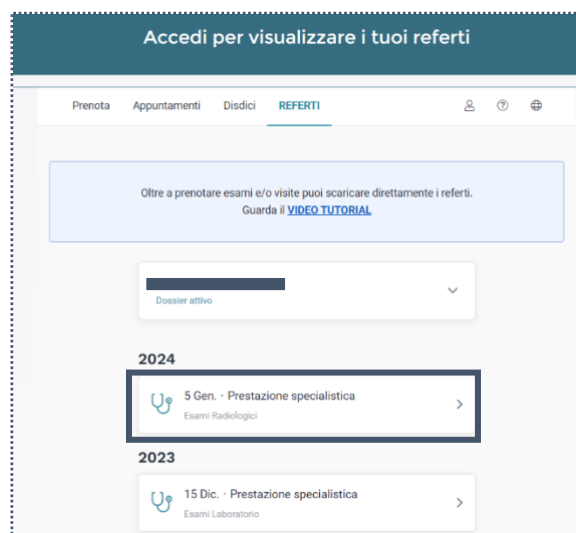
Accedi per visualizzare i tuoi referti

Prenota Appuntamenti Disdici REFERTI

Oltre a prenotare esami e/o visite puoi scaricare direttamente i referti.
Guarda il VIDEO TUTORIAL

Dossier attivo

2024

5 Gen. · Prestazione specialistica
Esami Radiologici

2023

15 Dic. · Prestazione specialistica
Esami Laboratorio